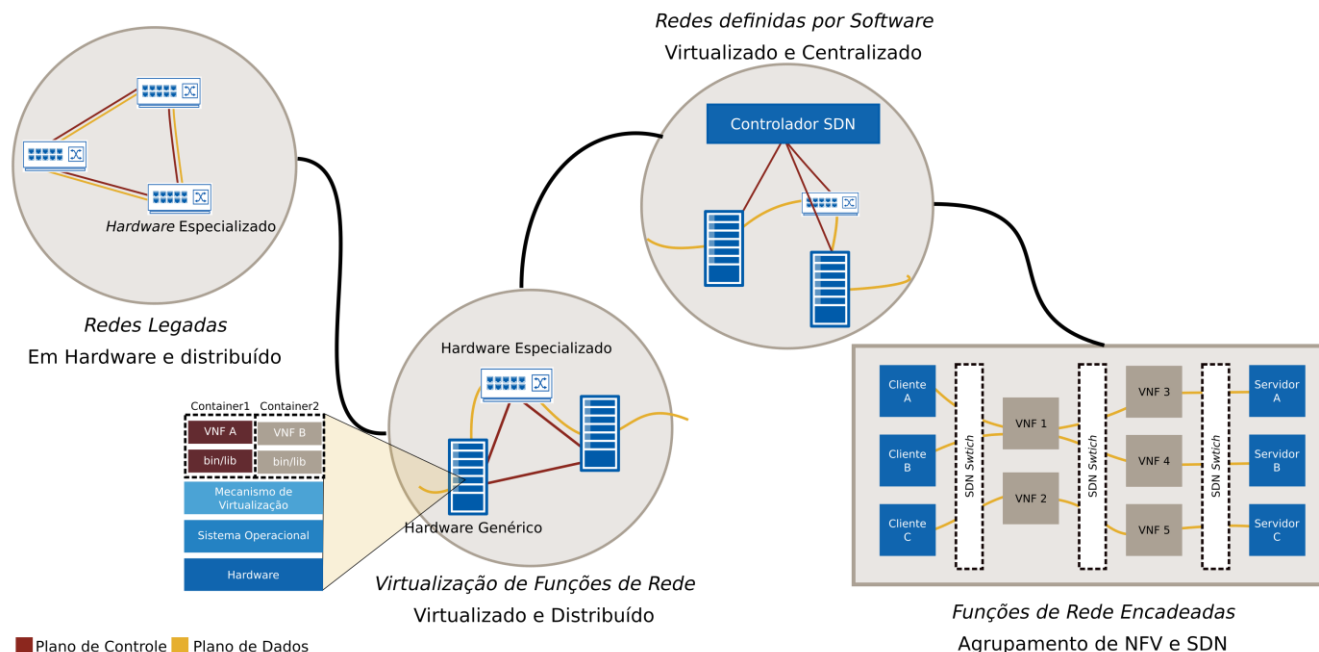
Redes definidas por Software
Virtualizado e Centralizado

Controlador SDN

Hardware Especializado

Redes Legadas
Em Hardware e distribuído

Hardware Especializado

Container1 Container2
VNF A VNF B
bin/lib bin/lib
Mecanismo de Virtualização
Sistema Operacional
Hardware

Hardware Genérico

Virtualização de Funções de Rede
Virtualizado e Distribuído

Cliente A
Cliente B
Cliente C
SDN Swtich
VNF 1
VNF 2
SDN Swtich
VNF 3
VNF 4
VNF 5
SDN Swtich
Servidor A
Servidor B
Servidor C

Funções de Rede Encadeadas
Agrupamento de NFV e SDN

Plano de Controle Plano de Dados